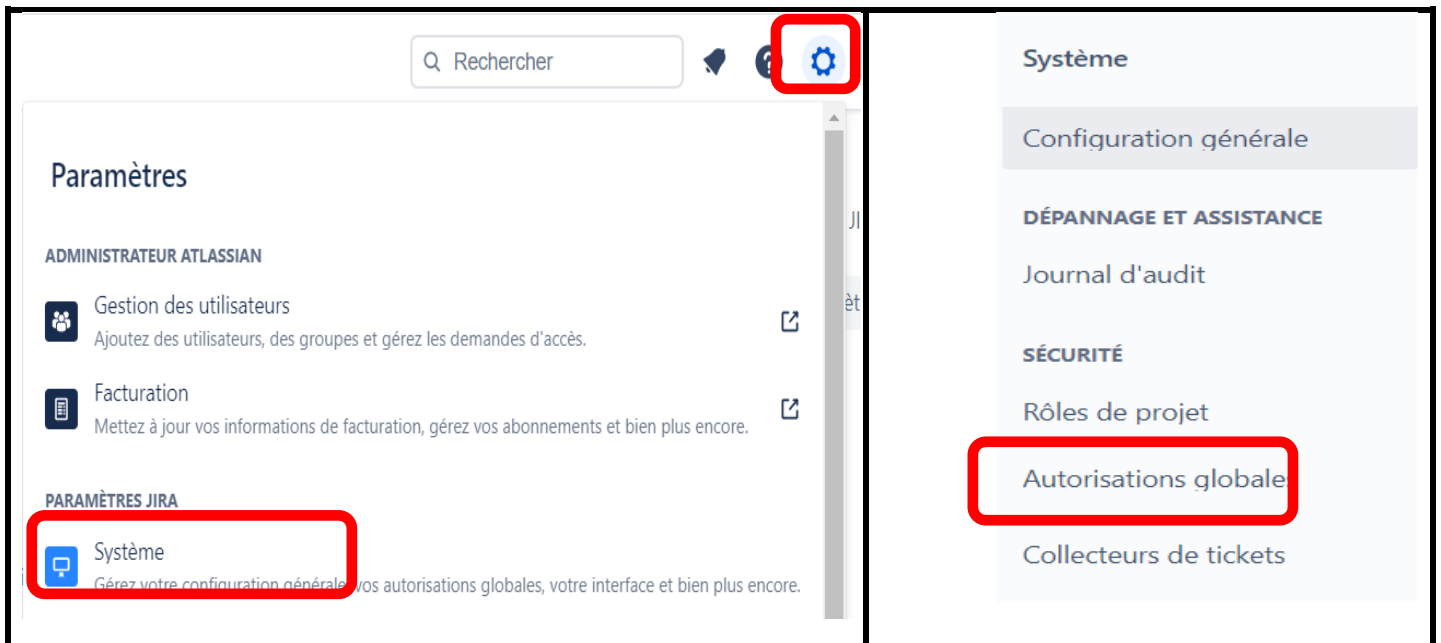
Rechercher

Paramètres

ADMINISTRATEUR ATLASSIAN

Gestion des utilisateurs
Ajoutez des utilisateurs, des groupes et gérez les demandes d'accès.

Facturation
Mettez à jour vos informations de facturation, gérez vos abonnements et bien plus encore.

PARAMÈTRES JIRA

Système
Gérez votre configuration générale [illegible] vos autorisations globales, votre interface et bien plus encore.

Système

Configuration générale

DÉPANNAGE ET ASSISTANCE

Journal d'audit

SÉCURITÉ

Rôles de projet

Autorisations globale

Collecteurs de tickets